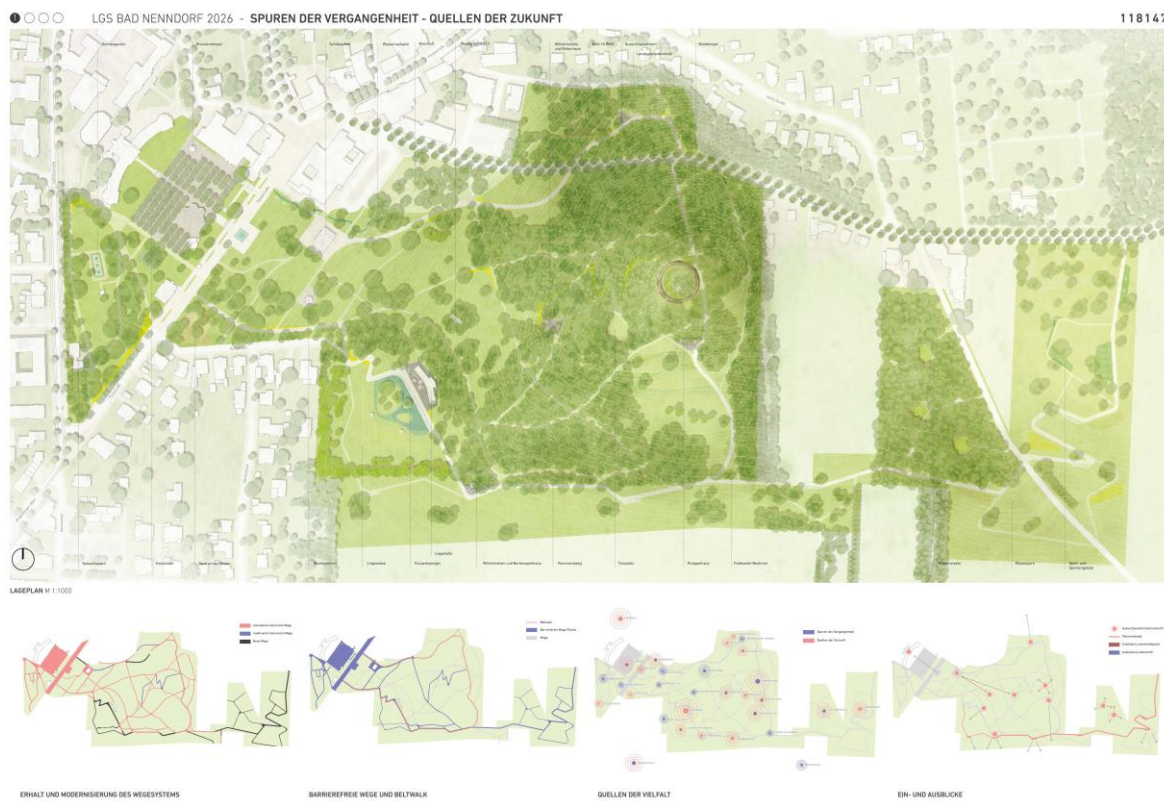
LGS BAD NENNDORF 2026 - SPUREN DER VERGANGENHEIT - QUELLEN DER ZUKUNFT

118147

Lagehalle

LAGEPLAN M 1:1000

ERHALT UND MODERNISIERUNG DES WEGESYSTEMS

BARRIEREFREIE WEGE UND BELTWALK

QUELLEN DER VIELFALT

EIN- UND AUSBLICKE